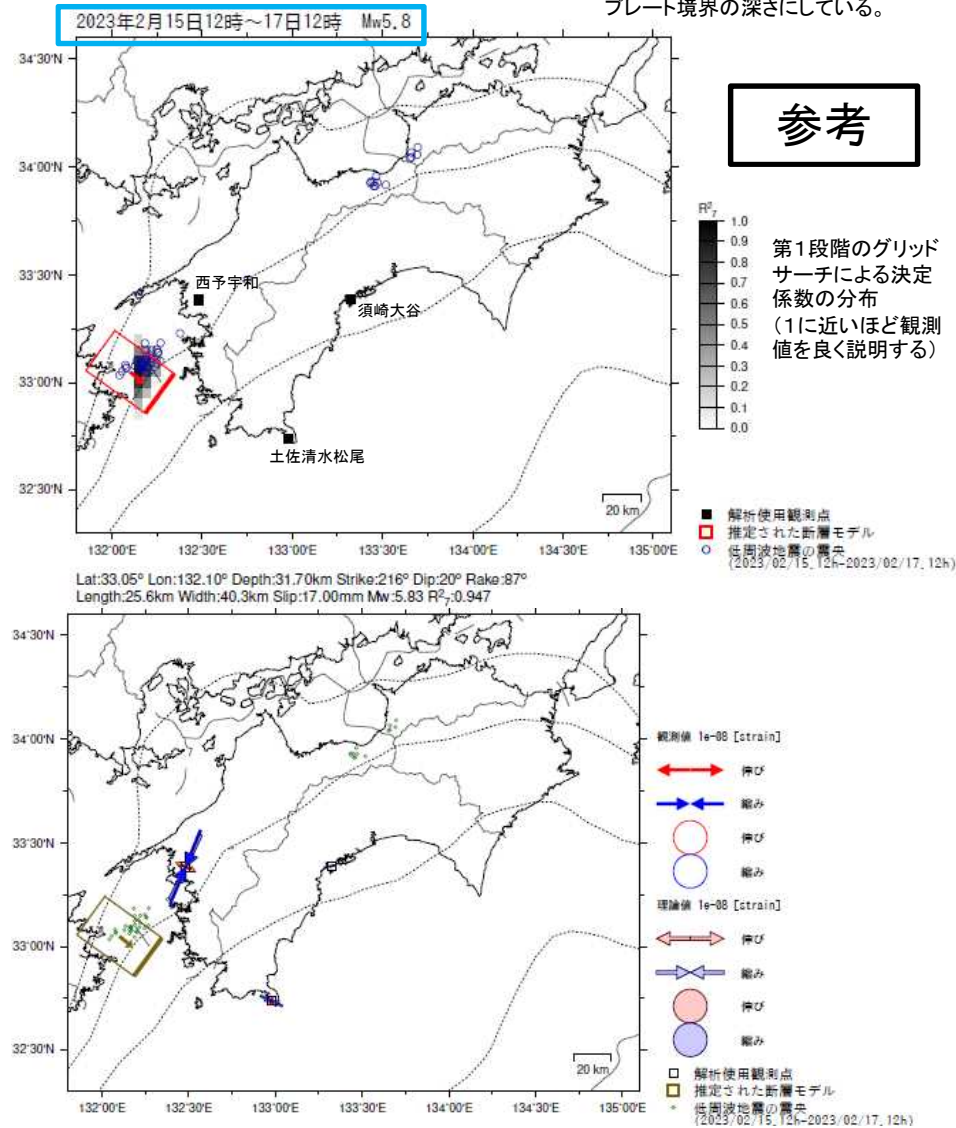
2023年2月15日12時～17日12時　Mw5.8

プレート境界の深さにしている。

参考

34°30'N
34°00'N
33°30'N
33°00'N
32°30'N

西予宇和
須崎大谷
土佐清水松尾

$R^2_7$
1.0
0.9
0.8
0.7
0.6
0.5
0.4
0.3
0.2
0.1
0.0

第1段階のグリッドサーチによる決定係数の分布
(1に近いほど観測値を良く説明する)

20 km

132°00'E　132°30'E　133°00'E　133°30'E　134°00'E　134°30'E　135°00'E

■ 解析使用観測点
□ 推定された断層モデル
○ 低周波地震の震央
(2023/02/15.12h-2023/02/17.12h)

Lat:33.05° Lon:132.10° Depth:31.70km Strike:216° Dip:20° Rake:87°
Length:25.6km Width:40.3km Slip:17.00mm Mw:5.83 $R^2_7$:0.947

34°30'N
34°00'N
33°30'N
33°00'N
32°30'N

観測値 1e-08 [strain]
伸び
縮み
伸び
縮み
理論値 1e-08 [strain]
伸び
縮み
伸び
縮み

20 km

132°00'E　132°30'E　133°00'E　133°30'E　134°00'E　134°30'E　135°00'E

□ 解析使用観測点
□ 推定された断層モデル
・ 低周波地震の震央
(2023/02/15.12h-2023/02/17.12h)